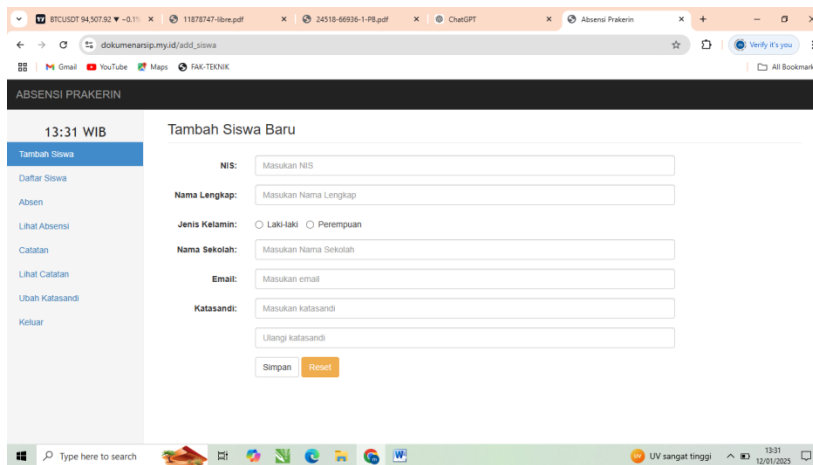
BTCUSDT 94,507.92 ▼ −0.1 ×
11878747-libre.pdf ×
24518-66936-1-PB.pdf ×
ChatGPT ×
Absensi Prakerin ×
+

dokumenarsip.my.id/add_siswa

Verify it's you

Gmail YouTube Maps FAK-TEKNIK

All Bookmark

ABSENSI PRAKERIN

13:31 WIB

Tambah Siswa
Daftar Siswa
Absen
Lihat Absensi
Catatan
Lihat Catatan
Ubah Katasandi
Keluar

Tambah Siswa Baru

NIS: Masukan NIS

Nama Lengkap: Masukan Nama Lengkap

Jenis Kelamin: Laki-laki Perempuan

Nama Sekolah: Masukan Nama Sekolah

Email: Masukan email

Katasandi: Masukan katasandi

Ulangi katasandi

Simpan Reset

Type here to search

UV sangat tinggi

13:31
12/01/2025